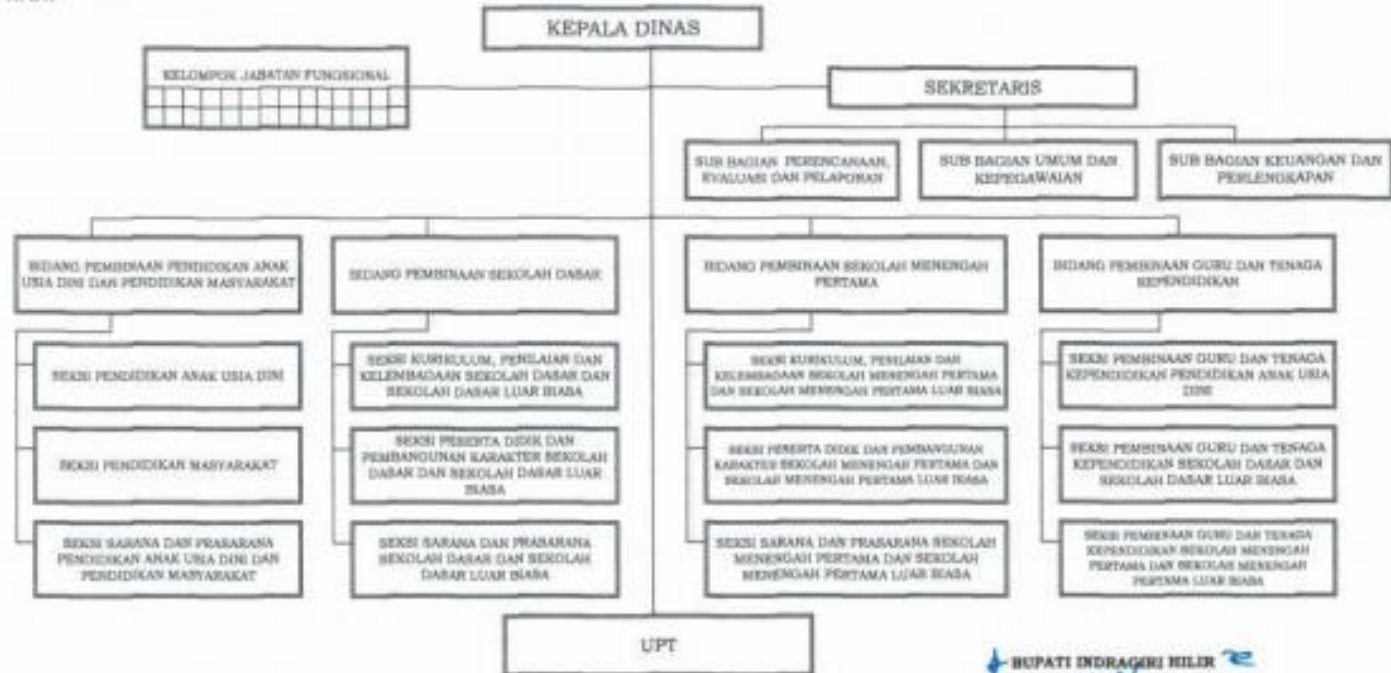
KEPALA DINAS

KELOMPOK JABATAN FUNGSIONAL

SEKRETARIS

SUB BAGIAN PERENCANAAN, EVALUASI DAN PELAPORAN

SUB BAGIAN UMUM DAN KEPEGAWAIAN

SUB BAGIAN KEUANGAN DAN PERLENGKAPAN

BIDANG PEMBINAAN PENDIDIKAN ANAK USIA DINI DAN PENDIDIKAN MASYARAKAT

SEKSI PENDIDIKAN ANAK USIA DINI

SEKSI PENDIDIKAN MASYARAKAT

SEKSI SARANA DAN PRASARANA PENDIDIKAN ANAK USIA DINI DAN PENDIDIKAN MASYARAKAT

BIDANG PEMBINAAN SEKOLAH DASAR

SEKSI KURIKULUM, PENILAIAN DAN KELEMBAGAAN SEKOLAH DASAR DAN SEKOLAH DASAR LUAR BIASA

SEKSI PESERTA DIDIK DAN PEMBANGUNAN KARAKTER SEKOLAH DASAR DAN SEKOLAH DASAR LUAR BIASA

SEKSI SARANA DAN PRASARANA SEKOLAH DASAR DAN SEKOLAH DASAR LUAR BIASA

BIDANG PEMBINAAN SEKOLAH MENENGAH PERTAMA

SEKSI KURIKULUM, PENILAIAN DAN KELEMBAGAAN SEKOLAH MENENGAH PERTAMA DAN SEKOLAH MENENGAH PERTAMA LUAR BIASA

SEKSI PESERTA DIDIK DAN PEMBANGUNAN KARAKTER SEKOLAH MENENGAH PERTAMA DAN SEKOLAH MENENGAH PERTAMA LUAR BIASA

SEKSI SARANA DAN PRASARANA SEKOLAH MENENGAH PERTAMA DAN SEKOLAH MENENGAH PERTAMA LUAR BIASA

BIDANG PEMBINAAN GURU DAN TENAGA KEPENDIDIKAN

SEKSI PEMBINAAN GURU DAN TENAGA KEPENDIDIKAN PENDIDIKAN ANAK USIA DINI

SEKSI PEMBINAAN GURU DAN TENAGA KEPENDIDIKAN SEKOLAH DASAR DAN SEKOLAH DASAR LUAR BIASA

SEKSI PEMBINAAN GURU DAN TENAGA KEPENDIDIKAN SEKOLAH MENENGAH PERTAMA DAN SEKOLAH MENENGAH PERTAMA LUAR BIASA

UPT

BUPATI INDRAGIRI HILIR